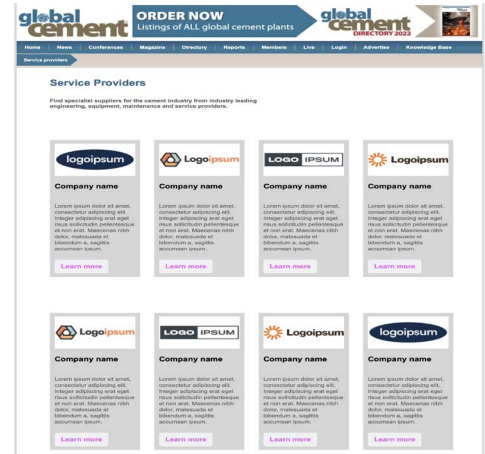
global cement

ORDER NOW
Listings of ALL global cement plants

global cement DIRECTORY 2022

Home | News | Conferences | Magazine | Directory | Reports | Members | Live | Login | Advertise | Knowledge Base

Service providers

Service Providers

Find specialist suppliers for the cement industry from industry leading engineering, equipment, maintenance and service providers.

logoipsum

Company name

Lorem ipsum dolor sit amet, consectetur adipiscing elit. Integer adipiscing erat eget risus sollicitudin pellentesque et non erat. Maecenas nibh dolor, malesuada et bibendum a, sagittis accumsan ipsum.

Learn more

Logoipsum

Company name

Lorem ipsum dolor sit amet, consectetur adipiscing elit. Integer adipiscing erat eget risus sollicitudin pellentesque et non erat. Maecenas nibh dolor, malesuada et bibendum a, sagittis accumsan ipsum.

Learn more

LOGO IPSUM

Company name

Lorem ipsum dolor sit amet, consectetur adipiscing elit. Integer adipiscing erat eget risus sollicitudin pellentesque et non erat. Maecenas nibh dolor, malesuada et bibendum a, sagittis accumsan ipsum.

Learn more

Logoipsum

Company name

Lorem ipsum dolor sit amet, consectetur adipiscing elit. Integer adipiscing erat eget risus sollicitudin pellentesque et non erat. Maecenas nibh dolor, malesuada et bibendum a, sagittis accumsan ipsum.

Learn more

Logoipsum

Company name

Lorem ipsum dolor sit amet, consectetur adipiscing elit. Integer adipiscing erat eget risus sollicitudin pellentesque et non erat. Maecenas nibh dolor, malesuada et bibendum a, sagittis accumsan ipsum.

Learn more

LOGO IPSUM

Company name

Lorem ipsum dolor sit amet, consectetur adipiscing elit. Integer adipiscing erat eget risus sollicitudin pellentesque et non erat. Maecenas nibh dolor, malesuada et bibendum a, sagittis accumsan ipsum.

Learn more

Logoipsum

Company name

Lorem ipsum dolor sit amet, consectetur adipiscing elit. Integer adipiscing erat eget risus sollicitudin pellentesque et non erat. Maecenas nibh dolor, malesuada et bibendum a, sagittis accumsan ipsum.

Learn more

logoipsum

Company name

Lorem ipsum dolor sit amet, consectetur adipiscing elit. Integer adipiscing erat eget risus sollicitudin pellentesque et non erat. Maecenas nibh dolor, malesuada et bibendum a, sagittis accumsan ipsum.

Learn more